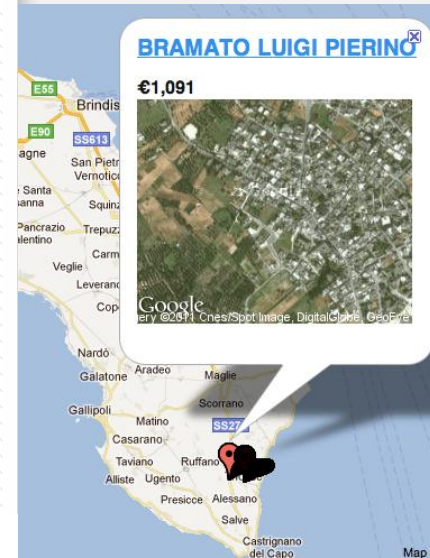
BRAMATO LUIGI PIERINO

€1,091

Google
ery ©2011 Cnes/Spot Image, DigitalGlobe, GeoEye

E55
Brindisi
E90
SS613
agne
San Pietro Vernotico
Santa
sanna
Squinz
Pancrazio
alentino
Trepuzz
Carm
Veglie
Leveran
Cop
Nardò
Aradeo
Maglie
Galatone
Scorrano
Gallipoli
Matino
SS27
Casarano
Taviano
Ruffano
Alliste
Ugento
Presicce
Alessano
Salve
Castrignano del Capo
Map